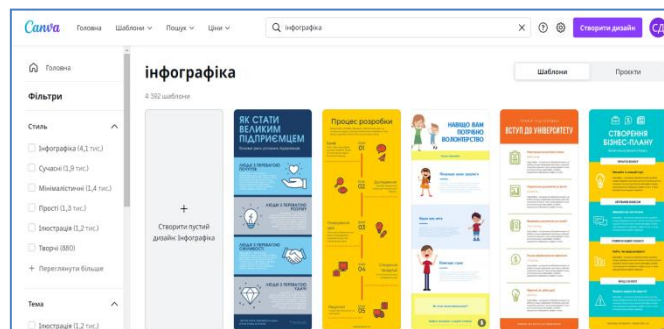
Canva Головна Шаблони Пошук Ціни

інфографіка

Створити дизайн

СД

Головна

Фільтри

Стиль

Інфографіка (4,1 тис.)

Сучасні (1,9 тис.)

Мінімалістичні (1,4 тис.)

Прості (1,3 тис.)

Ілюстрація (1,2 тис.)

Творчі (880)

+ Переглянути більше

Тема

Ілюстрація (1,2 тис.)

інфографіка

4 392 шаблони

Шаблони

Проєкти

+

Створити пустий дизайн Інфографіка

ЯК СТАТИ ВЕЛИКИМ ПІДПРИЄМЦЕМ

Процес розробки

НАВІЩО ВАМ ПОТРІБНО ВОЛОНТЕРСТВО

ВСТУП ДО УНІВЕРСИТЕТУ

СТВОРЕННЯ БІЗНЕС-ПЛАНУ